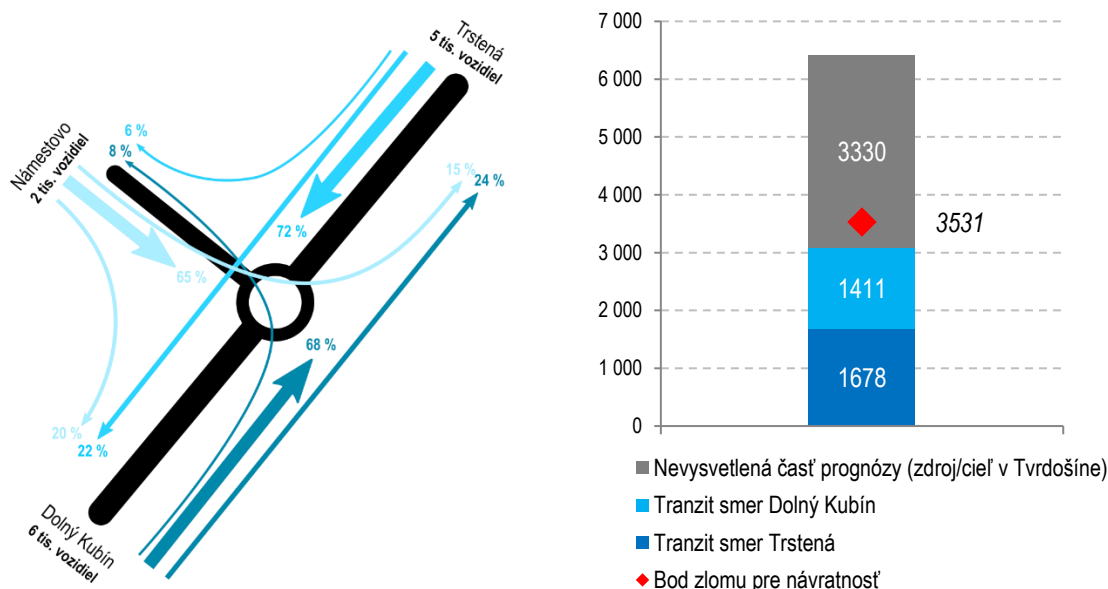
Trstená
5 tis. vozidiel

Námestovo
2 tis. vozidiel

6 %
8 %
72 %
15 %
24 %
65 %
68 %
20 %
22 %

Dolný Kubín
6 tis. vozidiel

| | |
|---|---|
| 7 000 | |
| 6 000 | |
| 5 000 | 3330 |
| 4 000 | |
| 3 000 | 3531 |
| 2 000 | 1411 |
| 1 000 | 1678 |
| 0 | |

Nevysvetlená časť prognózy (zdroj/cieľ v Tvrdošíne)
Tranzit smer Dolný Kubín
Tranzit smer Trstená
Bod zlomu pre návratnosť